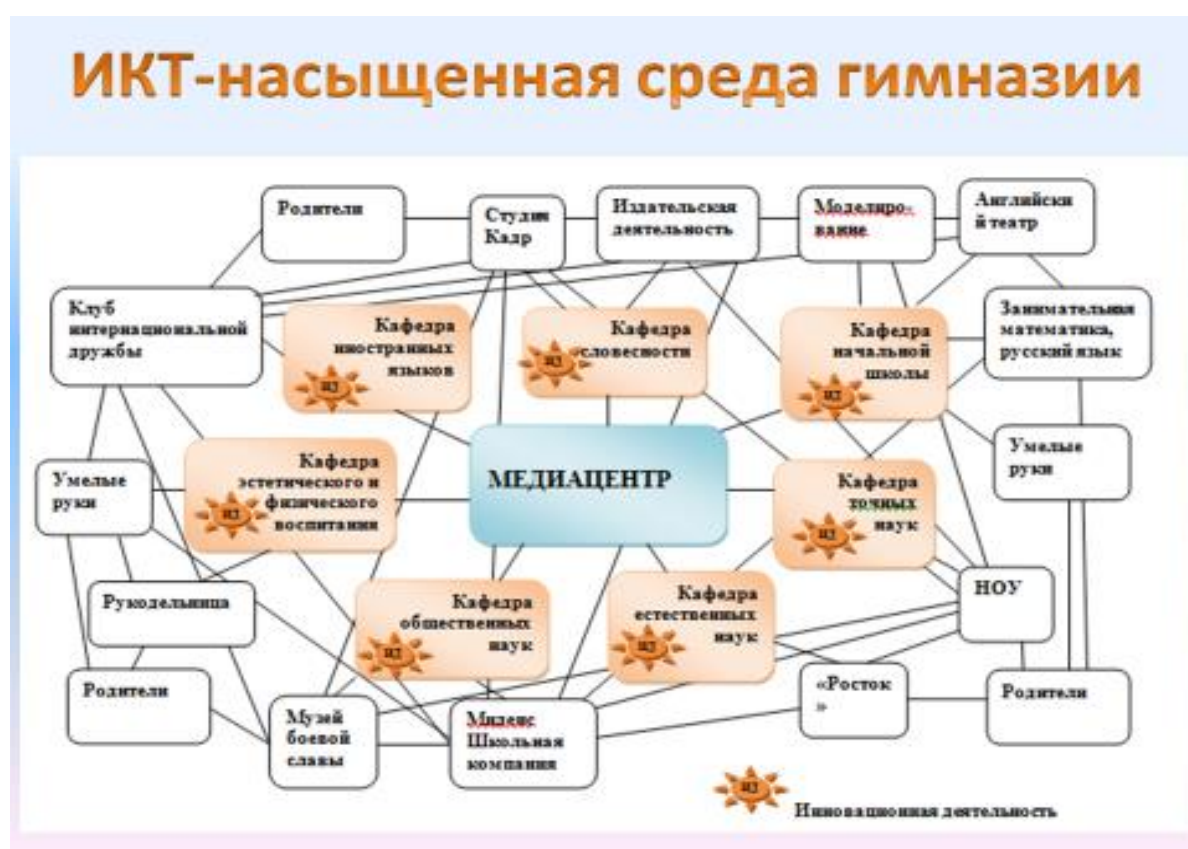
ИКТ-насыщенная среда гимназии

Родители

Студия Кадр

Издательская деятельность

Моделирование

Английский театр

Клуб интернациональной дружбы

Кафедра иностранных языков

ИД

Кафедра словесности

ИД

Кафедра начальной школы

ИД

Занимательная математика, русский язык

Умелые руки

Кафедра эстетического и физического воспитания

ИД

МЕДИАЦЕНТР

Кафедра точных наук

ИД

Умелые руки

Рукодельница

Кафедра общественных наук

ИД

Кафедра естественных наук

ИД

НОУ

Родители

Музей боевой славы

Мидеас Школьная компания

«Росток»

Родители

ИД

Инновационная деятельность